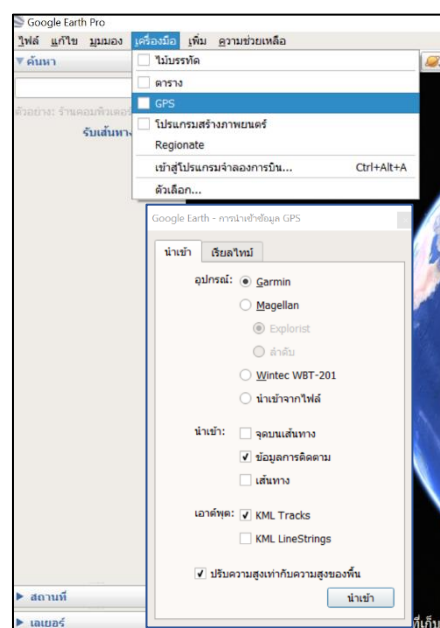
Google Earth Pro

ไฟล์ แก้ไข มุมมอง เครื่องมือ เพิ่ม ความช่วยเหลือ

▼ ค้นหา

ตัวอย่าง: ร้านคอมพิวเตอร์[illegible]

รับเส้นทาง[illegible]

ไม้บรรทัด
ตาราง
GPS
โปรแกรมสร้างภาพยนตร์
Regionate
เข้าสู่โปรแกรมจำลองการบิน... Ctrl+Alt+A
ตัวเลือก...

Google Earth - การนำเข้าข้อมูล GPS

นำเข้า เรียลไทม์

อุปกรณ์: Garmin
Magellan
Explorist
ลำดับ
Wintec WBT-201
นำเข้าจากไฟล์

นำเข้า: จุดบนเส้นทาง
ข้อมูลการติดตาม
เส้นทาง

เอาต์พุต: KML Tracks
KML LineStrings

ปรับความสูงเท่ากับความสูงของพื้น

นำเข้า

▶ สถานที่

▶ เลเยอร์

ที่เก็บ